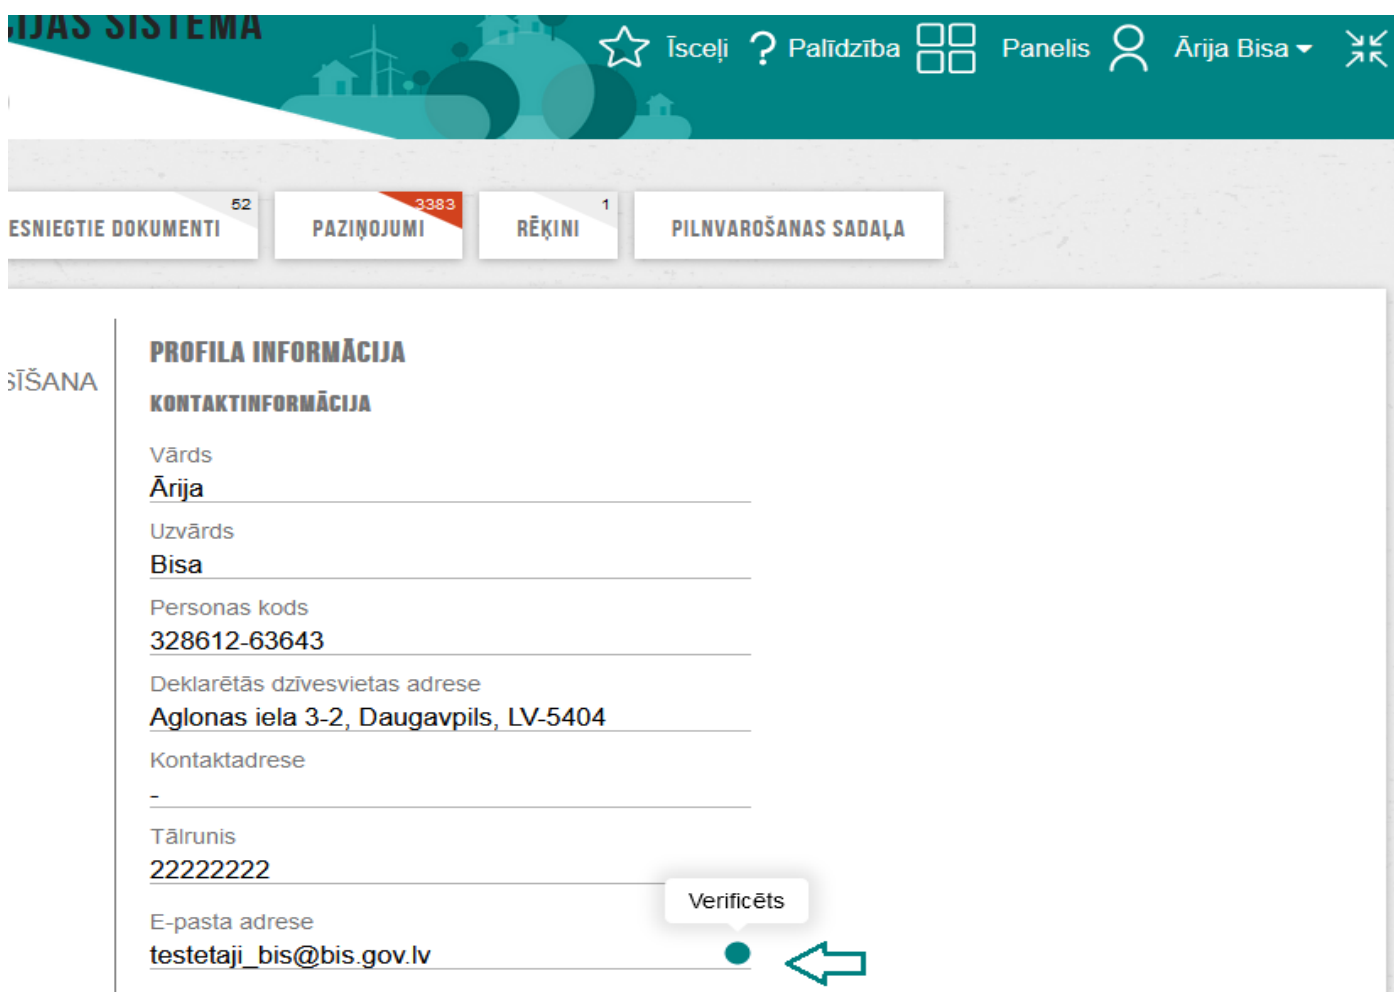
IJAS SISTEMA

Īsceļi ? Palīdzība Panelis Ārija Bisa

ESNIEGTIE DOKUMENTI 52
PAZIŅOJUMI 3383
RĒĶINI 1
PILNVAROŠANAS SADAĻA

SĪŠANA

PROFILA INFORMĀCIJA

KONTAKTINFORMĀCIJA

Vārds
Ārija

Uzvārds
Bisa

Personas kods
328612-63643

Deklarētās dzīvesvietas adrese
Aglonas iela 3-2, Daugavpils, LV-5404

Kontaktadrese
-

Tālrunis
22222222

Verificēts

E-pasta adrese
testetaji_bis@bis.gov.lv